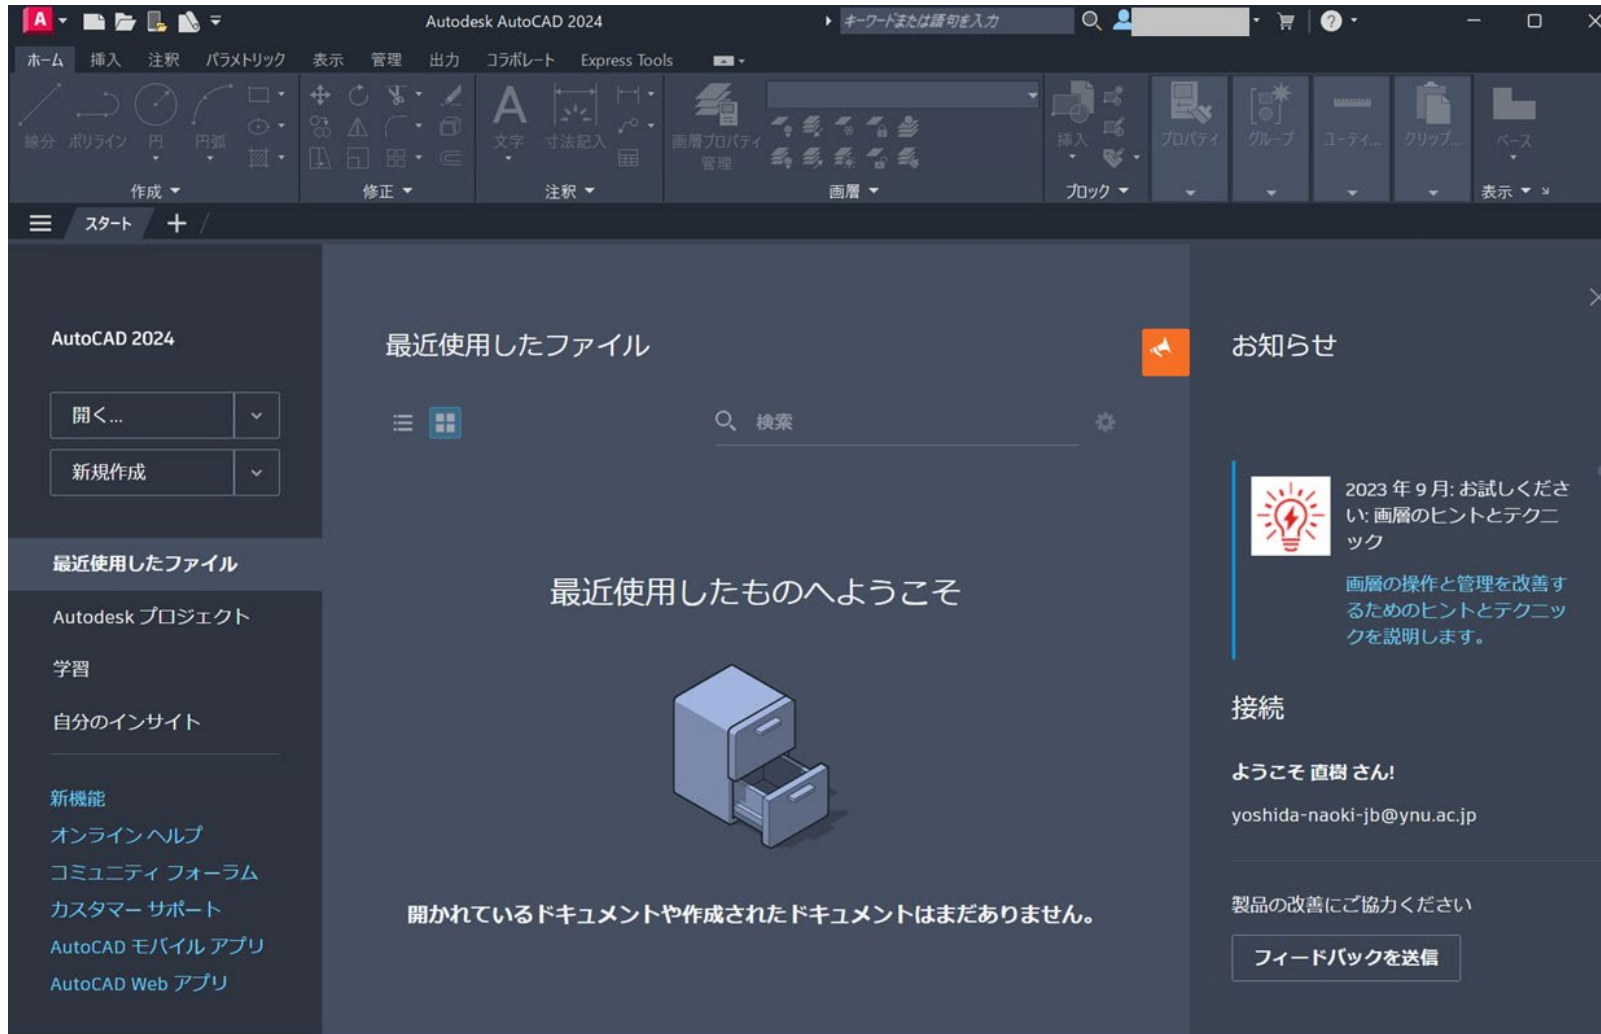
Autodesk AutoCAD 2024

キーワードまたは語句を入力

ホーム 挿入 注釈 パラメトリック 表示 管理 出力 コラボレート Express Tools

線分 ポリライン 円 円弧

作成

修正

文字 寸法記入

注釈

画層プロパティ管理

画層

挿入

ブロック

プロパティ グループ ユーティ... クリップ... ベース

表示

スタート +

AutoCAD 2024

開く...

新規作成

最近使用したファイル

Autodesk プロジェクト

学習

自分のインサイト

新機能

オンライン ヘルプ

コミュニティ フォーラム

カスタマー サポート

AutoCAD モバイル アプリ

AutoCAD Web アプリ

最近使用したファイル

検索

最近使用したものへようこそ

開かれているドキュメントや作成されたドキュメントはまだありません。

お知らせ

2023 年 9 月: お試しください: 画層のヒントとテクニック

画層の操作と管理を改善するためのヒントとテクニックを説明します。

接続

ようこそ 直樹 さん!

yoshida-naoki-jb@ynu.ac.jp

製品の改善にご協力ください

フィードバックを送信